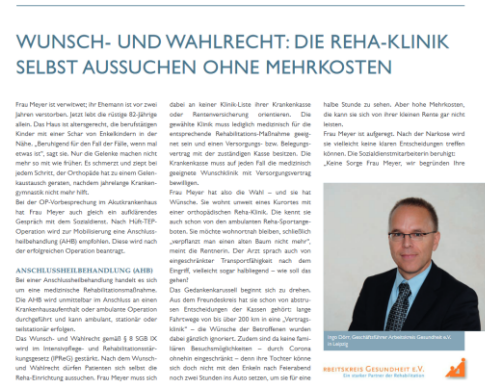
WUNSCH- UND WAHLRECHT: DIE REHA-KLINIK SELBST AUSSUCHEN OHNE MEHRKOSTEN

Frau Meyer ist verwitwet; ihr Ehemann ist vor zwei Jahren verstorben. Jetzt lebt die rüstige 82-Jährige allein. Das Haus ist altersgerecht, die berufstätigen Kinder mit einer Schar von Enkelkindern in der Nähe. „Beruhigend für den Fall der Fälle, wenn mal etwas ist", sagt sie. Nur die Gelenke machen nicht mehr so mit wie früher. Es schmerzt und zieht bei jedem Schritt, der Orthopäde hat zu einem Gelenkaustausch geraten, nachdem jahrelange Krankengymnastik nicht mehr hilft.

Bei der OP-Vorbesprechung im Akutkrankenhaus hat Frau Meyer auch gleich ein aufklärendes Gespräch mit dem Sozialdienst. Nach Hüft-TEP-Operation wird zur Mobilisierung eine Anschlussheilbehandlung (AHB) empfohlen. Diese wird nach der erfolgreichen Operation beantragt.

ANSCHLUSSHEILBEHANDLUNG (AHB)

Bei einer Anschlussheilbehandlung handelt es sich um eine medizinische Rehabilitationsmaßnahme. Die AHB wird unmittelbar im Anschluss an einen Krankenhausaufenthalt oder ambulante Operation durchgeführt und kann ambulant, stationär oder teilstationär erfolgen.

Das Wunsch- und Wahlrecht gemäß § 8 SGB IX wird im Intensivpflege- und Rehabilitationsstärkungsgesetz (IPReG) gestärkt. Nach dem Wunsch- und Wahlrecht dürfen Patienten sich selbst die Reha-Einrichtung aussuchen. Frau Meyer muss sich dabei an keiner Klinik-Liste ihrer Krankenkasse oder Rentenversicherung orientieren. Die gewählte Klinik muss lediglich medizinisch für die entsprechende Rehabilitations-Maßnahme geeignet sein und einen Versorgungs- bzw. Belegungsvertrag mit der zuständigen Kasse besitzen. Die Krankenkasse muss auf jeden Fall die medizinisch geeignete Wunschklinik mit Versorgungsvertrag bewilligen.

Frau Meyer hat also die Wahl – und sie hat Wünsche. Sie wohnt unweit eines Kurortes mit einer orthopädischen Reha-Klinik. Die kennt sie auch schon von den ambulanten Reha-Sportangeboten. Sie möchte wohnortnah bleiben, schließlich „verpflanzt man einen alten Baum nicht mehr", meint die Rentnerin. Der Arzt sprach von eingeschränkter Transportfähigkeit nach dem Eingriff, vielleicht sogar halbliegend – wie soll das gehen?

Das Gedankenkarussell beginnt sich zu drehen. Aus dem Freundeskreis hat sie schon von abstrusen Entscheidungen der Kassen gehört: lange Fahrtwege von bis über 200 km in eine „Vertragsklinik" – die Wünsche der Betroffenen wurden dabei gänzlich ignoriert. Zudem sind da keine familiären Besuchsmöglichkeiten – durch Corona ohnehin eingeschränkt – denn ihre Tochter könnte sich doch nicht mit den Enkeln nach Feierabend noch zwei Stunden ins Auto setzen, um sie für eine halbe Stunde zu sehen. Aber hohe Mehrkosten, die kann sie sich von ihrer kleinen Rente gar nicht leisten.

Frau Meyer ist aufgeregt. Nach der Narkose wird sie vielleicht keine klaren Entscheidungen treffen können. Die Sozialdienstmitarbeiterin beruhigt: „Keine Sorge Frau Meyer, wir begründen Ihre

Ingo Dörr, Geschäftsführer Arbeitskreis Gesundheit e.V.
© Arbeitskreis

ARBEITSKREIS GESUNDHEIT E.V.
Ihr starker Partner der Rehakliniken